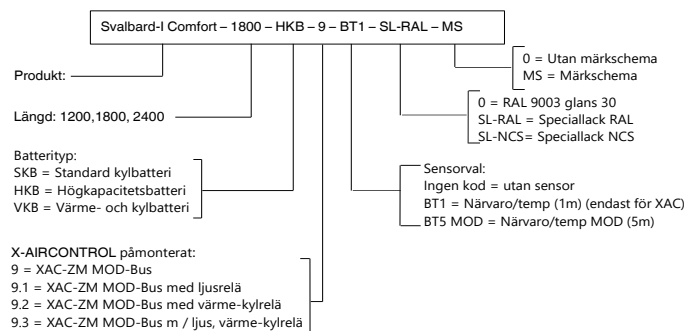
Svalbard-I Comfort – 1800 – HKB – 9 – BT1 – SL-RAL – MS

0 = Utan märkschema
MS = Märkschema

Produkt:

0 = RAL 9003 glans 30
SL-RAL = Speciallack RAL
SL-NCS= Speciallack NCS

Längd: 1200,1800, 2400

Batterityp:
SKB = Standard kylbatteri
HKB = Högkapacitetsbatteri
VKB = Värme- och kylbatteri

Sensorval:
Ingen kod = utan sensor
BT1 = Närvaro/temp (1m) (endast för XAC)
BT5 MOD = Närvaro/temp MOD (5m)

X-AIRCONTROL påmonterat:
9 = XAC-ZM MOD-Bus
9.1 = XAC-ZM MOD-Bus med ljusrelä
9.2 = XAC-ZM MOD-Bus med värme-kylrelä
9.3 = XAC-ZM MOD-Bus m / ljus, värme-kylrelä